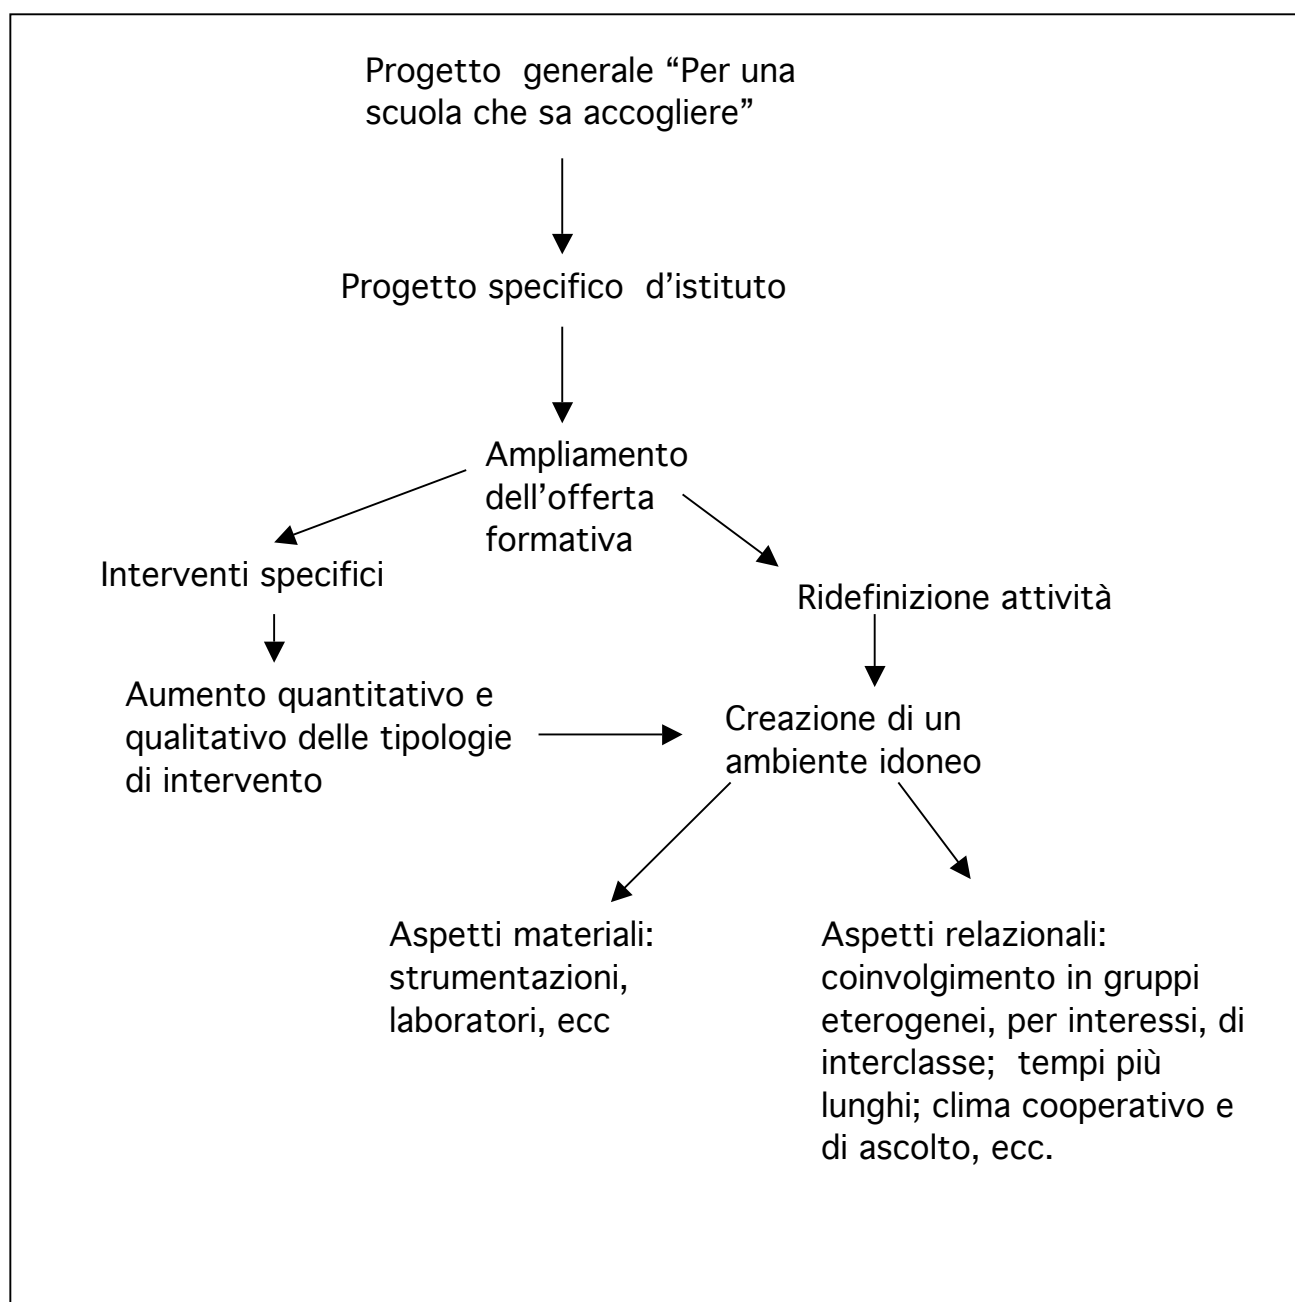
Progetto generale “Per una scuola che sa accogliere”

Progetto specifico d’istituto

Ampliamento dell’offerta formativa

Interventi specifici

Ridefinizione attività

Aumento quantitativo e qualitativo delle tipologie di intervento

Creazione di un ambiente idoneo

Aspetti materiali: strumentazioni, laboratori, ecc

Aspetti relazionali: coinvolgimento in gruppi eterogenei, per interessi, di interclasse; tempi più lunghi; clima cooperativo e di ascolto, ecc.